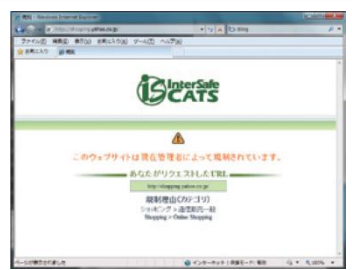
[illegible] - Windows Internet Explorer

http://shopping.yahoo.co.jp/

ファイル(F) 編集(E) 表示(V) お気に入り(A) ツール(T) ヘルプ(H)

お気に入り

InterSafe CATS

このウェブサイトは現在管理者によって規制されています。

あなたがリクエストしたURL

http://shopping.yahoo.co.jp/

規制理由(カテゴリ)

ショッピング＞通信販売一般

Shopping > Online Shopping

ページが表示されました

インターネット | 保護モード: 有効

100%